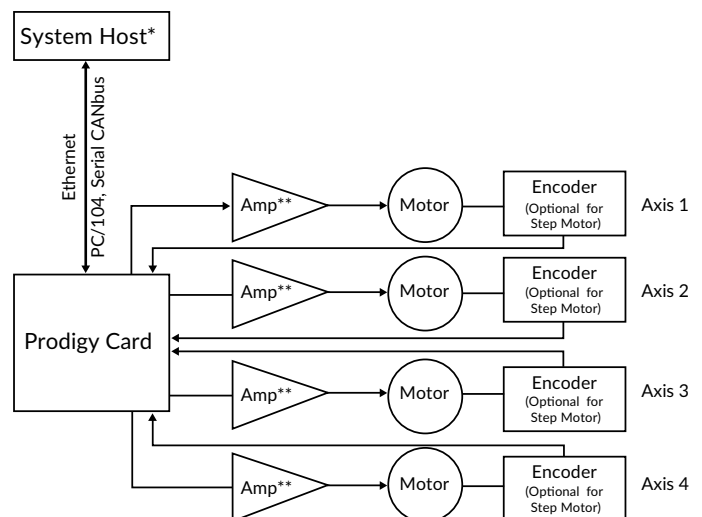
System Host*

Ethernet
PC/104, Serial CANbus

Prodigy Card

Amp**
Motor
Encoder
(Optional for Step Motor)
Axis 1

Amp**
Motor
Encoder
(Optional for Step Motor)
Axis 2

Amp**
Motor
Encoder
(Optional for Step Motor)
Axis 3

Amp**
Motor
Encoder
(Optional for Step Motor)
Axis 4